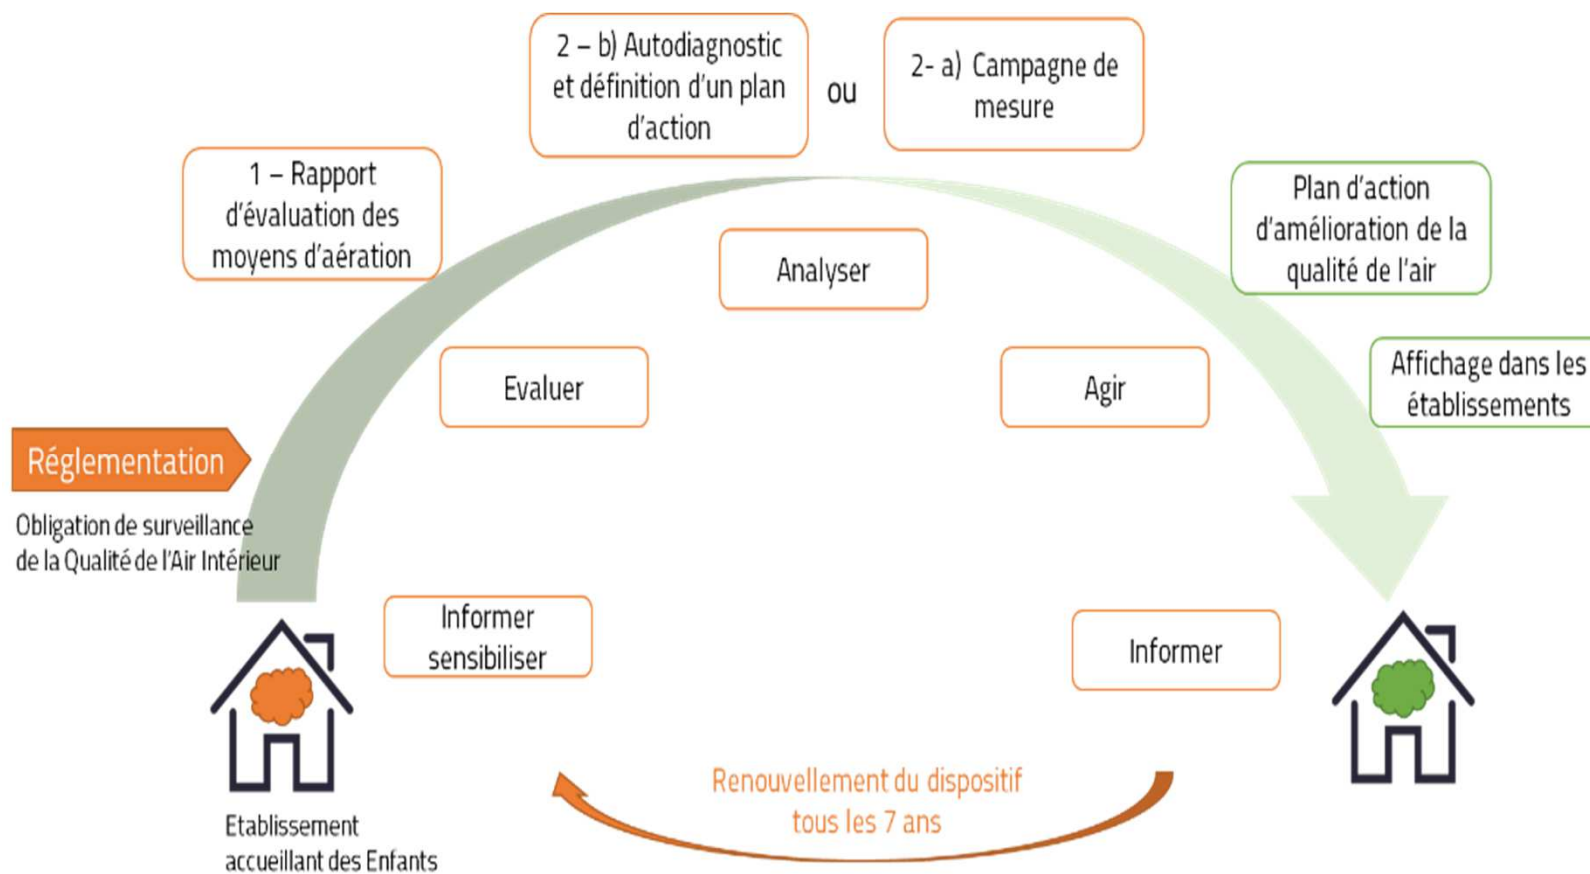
2 – b) Autodiagnostic et définition d'un plan d'action

ou

2- a) Campagne de mesure

1 – Rapport d'évaluation des moyens d'aération

Plan d'action d'amélioration de la qualité de l'air

Analyser

Evaluer

Agir

Affichage dans les établissements

Réglementation

Obligation de surveillance de la Qualité de l'Air Intérieur

Informer sensibiliser

Informer

Etablissement accueillant des Enfants

Renouvellement du dispositif tous les 7 ans